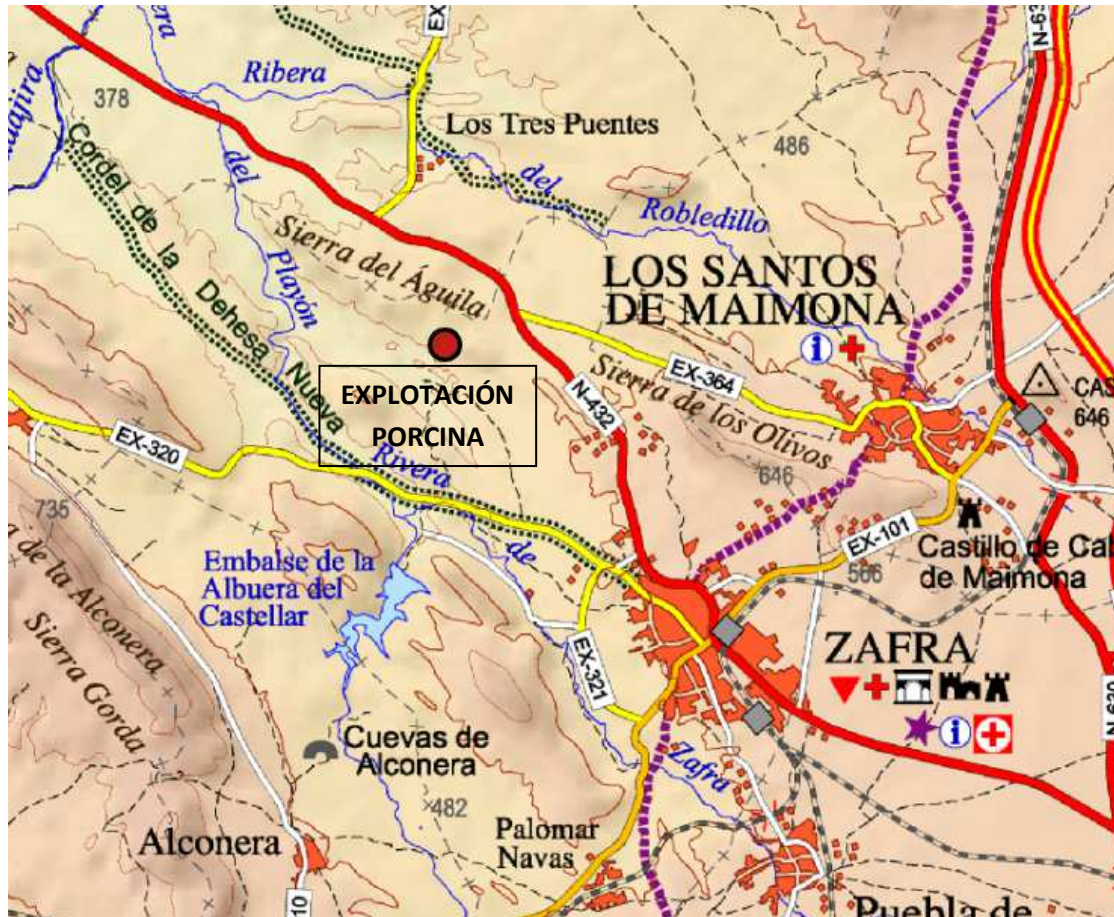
Ribera
EX
378
Los Tres Puentes
486
Cordel de la Dehesa Nueva
del Playón
del
Robledillo
Sierra del Águila
LOS SANTOS DE MAIMONA
EXPLOTACIÓN PORCINA
N-432
EX-364
Sierra de los Olivos
CAS
646
EX-320
Rivera
646
735
de
EX-101
Castillo de Ca
de Maimona
Embalse de la Albuera del Castellar
566
de la Alconera
Sierra Gorda
EX-321
ZAFRA
Cuevas de Alconera
Zafra
482
Alconera
Palomar
Navas
Puebla de
N-63
N-630
10